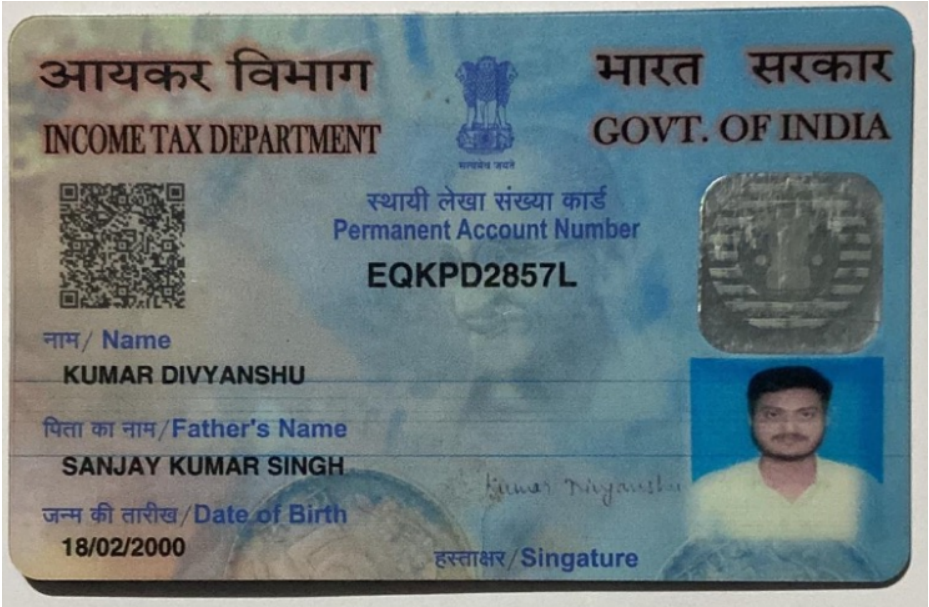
आयकर विभाग
INCOME TAX DEPARTMENT

सत्यमेव जयते

भारत सरकार
GOVT. OF INDIA

स्थायी लेखा संख्या कार्ड
Permanent Account Number
EQKPD2857L

नाम/ Name
KUMAR DIVYANSHU

पिता का नाम/Father's Name
SANJAY KUMAR SINGH

Kumar Divyanshu

जन्म की तारीख/Date of Birth
18/02/2000

हस्ताक्षर/Singature